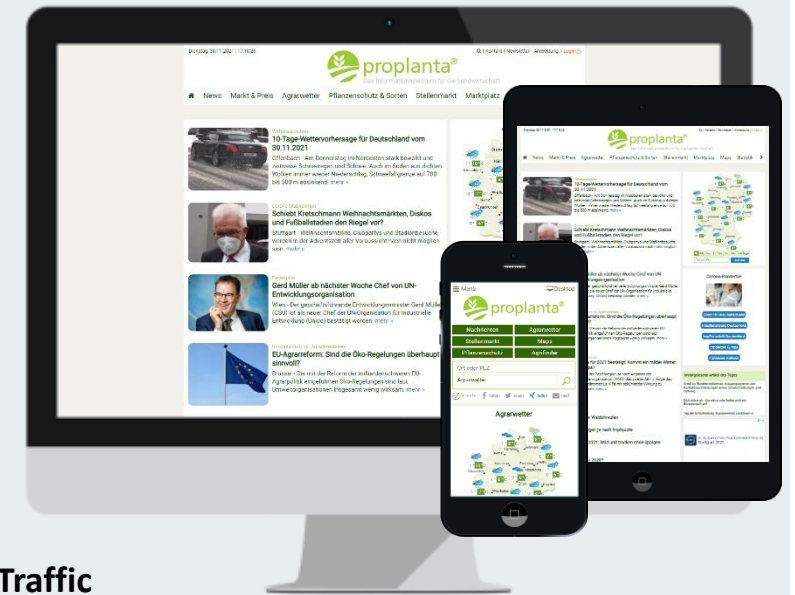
Dienstag, 30.11.2021 | 17:10:25

| Portal | Newsletter · Anmeldung | Login

proplanta®
Das Informationszentrum für die Landwirtschaft

News Markt & Preis Agrarwetter Pflanzenschutz & Sorten Stellenmarkt Marktplatz

Wetternachrichten
10-Tage-Wettervorhersage für Deutschland vom 30.11.2021
Offenbach - Am Donnerstag im Nordosten stark bewölkt und zeitweise Schneeregen und Schnee. Auch im Süden aus dichten Wolken immer wieder Niederschlag, Schneefallgrenze auf 700 bis 500 m absinkend. mehr »

Corona-Maßnahmen
Schiebt Kretschmann Weihnachtsmärkten, Diskos und Fußballstadien den Riegel vor?
Stuttgart - Weihnachtsmärkte, Clubpartys und Stadionbesuche werden in der Adventszeit aller Voraussicht nach nicht möglich sein. mehr »

Personalie
Gerd Müller ab nächster Woche Chef von UN-Entwicklungsorganisation
Wien - Der geschäftsführende Entwicklungsminister Gerd Müller (CSU) ist als neuer Chef der UN-Organisation für industrielle Entwicklung (Unido) bestätigt worden. mehr »

Umweltschutz in Agrarwesen
EU-Agrarreform: Sind die Öko-Regelungen überhaupt sinnvoll?
Brüssel - Die mit der Reform der milliardenschweren EU-Agrarpolitik eingeführten Öko-Regelungen sind laut Umweltorganisationen insgesamt wenig wirksam. mehr »

Menü
Desktop
proplanta®

| Nachrichten | Agrarwetter |
|---|---|
| Stellenmarkt | Maps |
| Pflanzenschutz | Agrifinder |

Ort oder PLZ
Agrarwetter

Agrarwetter

Corona-Pandemie

Traffic